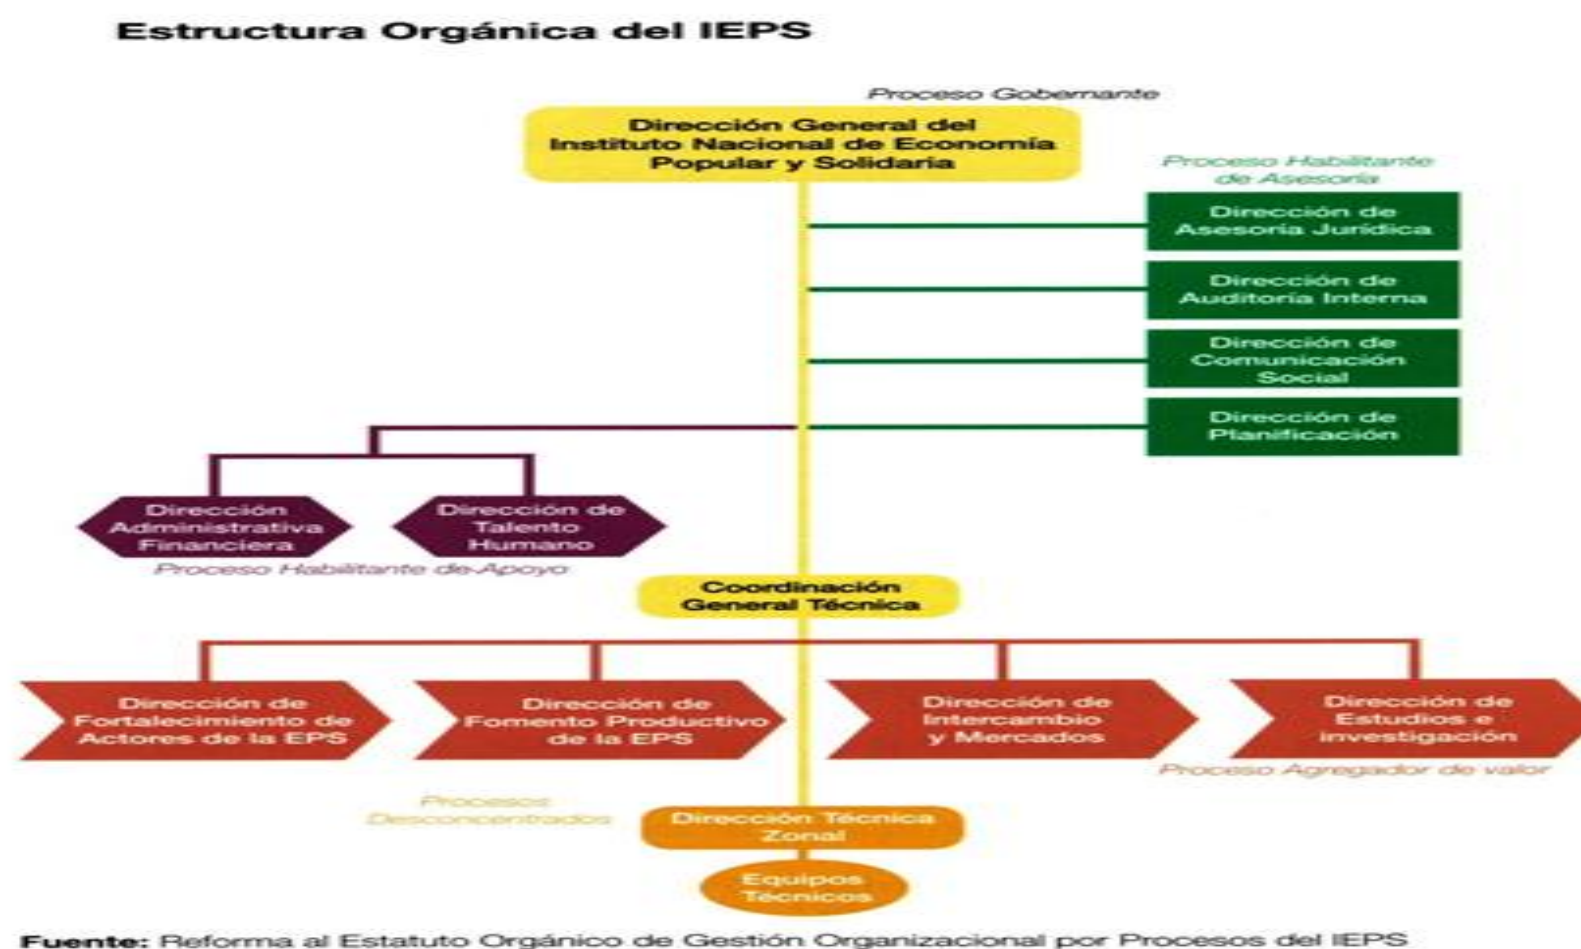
Estructura Orgánica del IEPS

Proceso Gobernante

Dirección General del Instituto Nacional de Economía Popular y Solidaria

Proceso Habilitante de Asesoría

Dirección de Asesoría Jurídica

Dirección de Auditoría Interna

Dirección de Comunicación Social

Dirección de Planificación

Dirección Administrativa Financiera

Dirección de Talento Humano

Proceso Habilitante de Apoyo

Coordinación General Técnica

Dirección de Fortalecimiento de Actores de la EPS

Dirección de Fomento Productivo de la EPS

Dirección de Intercambio y Mercados

Dirección de Estudios e investigación

Proceso Agregador de valor

Procesos Desconcentrados

Dirección Técnica Zonal

Equipos Técnicos

Fuente: Reforma al Estatuto Orgánico de Gestión Organizacional por Procesos del IEPS